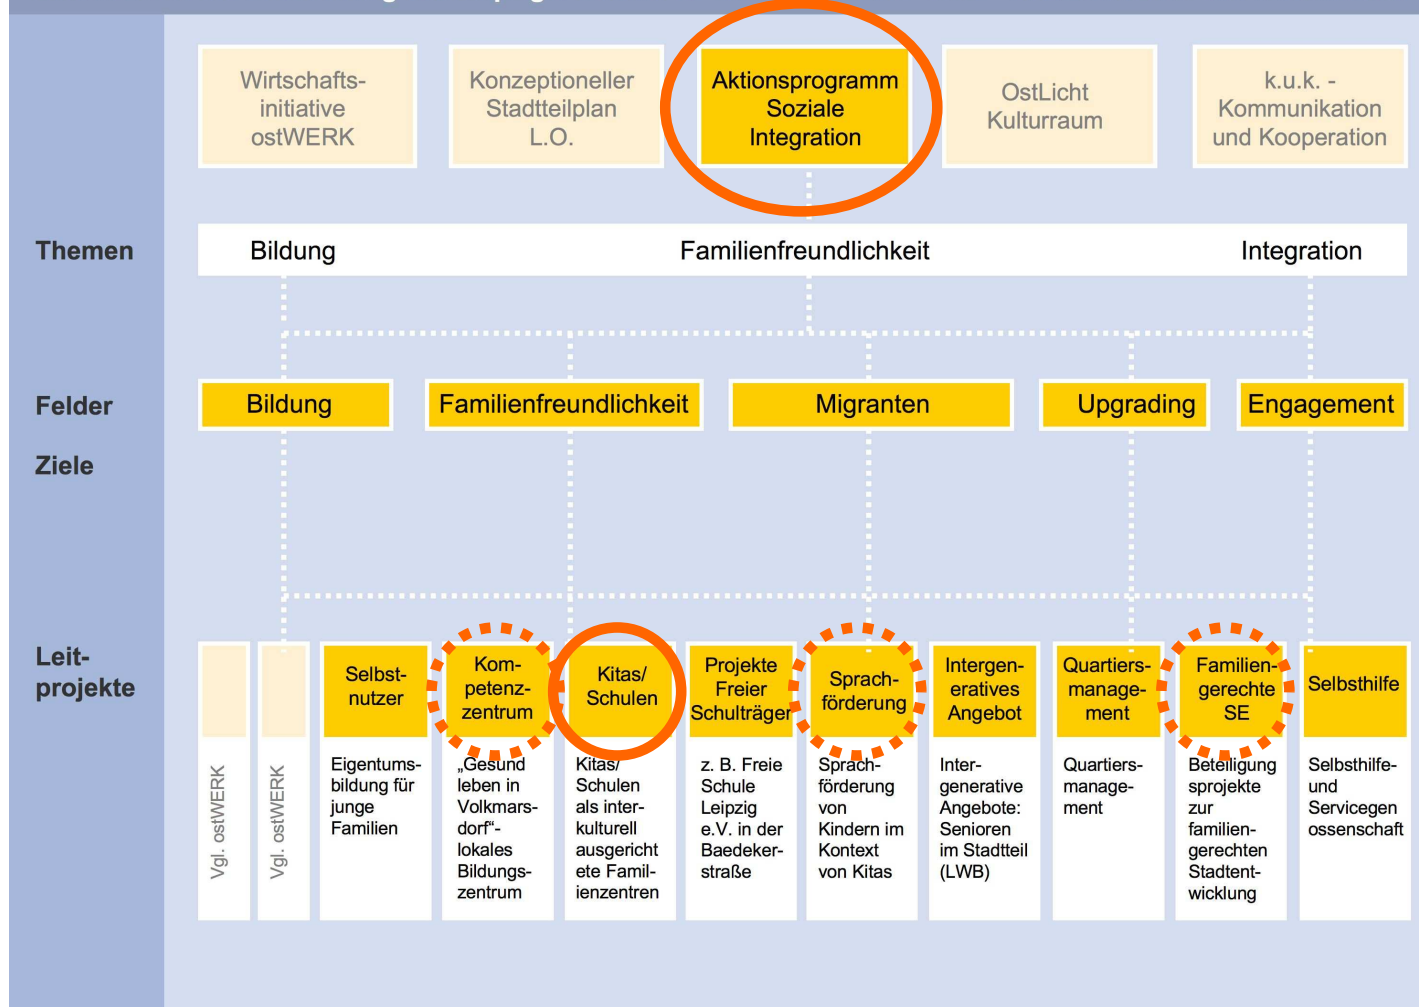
Wirtschaftsinitiative ostWERK

Konzeptioneller Stadtteilplan L.O.

Aktionsprogramm Soziale Integration

OstLicht Kulturraum

k.u.k. - Kommunikation und Kooperation

Themen

Bildung

Familienfreundlichkeit

Integration

Felder

Ziele

Bildung

Familienfreundlichkeit

Migranten

Upgrading

Engagement

Leitprojekte

Vgl. ostWERK

Vgl. ostWERK

Selbstnutzer

Eigentumsbildung für junge Familien

Kompetenzzentrum

„Gesund leben in Volkmarsdorf“- lokales Bildungszentrum

Kitas/ Schulen

Kitas/ Schulen als interkulturell ausgerichtete Familienzentren

Projekte Freier Schulträger

z. B. Freie Schule Leipzig e.V. in der Baedekerstraße

Sprachförderung

Sprachförderung von Kindern im Kontext von Kitas

Intergeneratives Angebot

Intergenerative Angebote: Senioren im Stadtteil (LWB)

Quartiersmanagement

Quartiersmanagement

Familiengerechte SE

Beteiligungsprojekte zur familiengerechten Stadtentwicklung

Selbsthilfe

Selbsthilfe- und Servicegenossenschaft